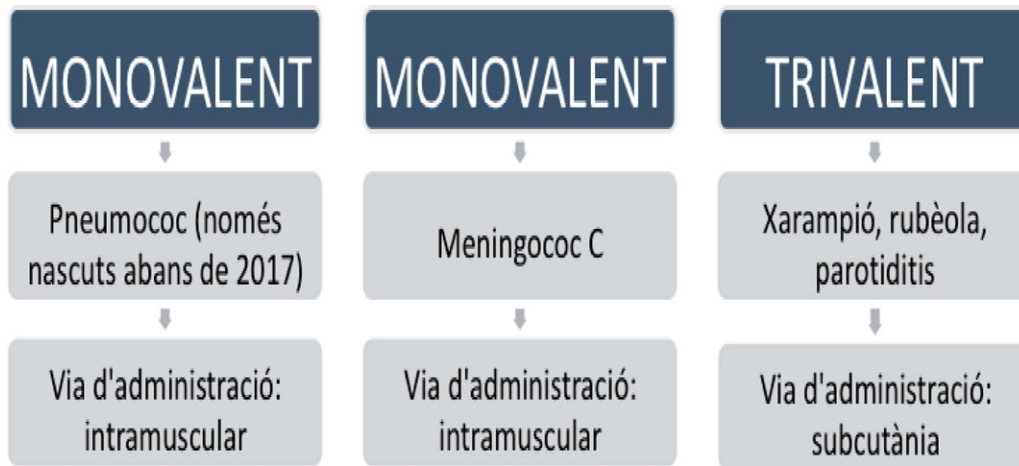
MONOVALENT

Pneumococ (només nascuts abans de 2017)

Via d'administració: intramuscular

MONOVALENT

Meningococ C

Via d'administració: intramuscular

TRIVALENT

Xarampió, rubèola, parotiditis

Via d'administració: subcutània